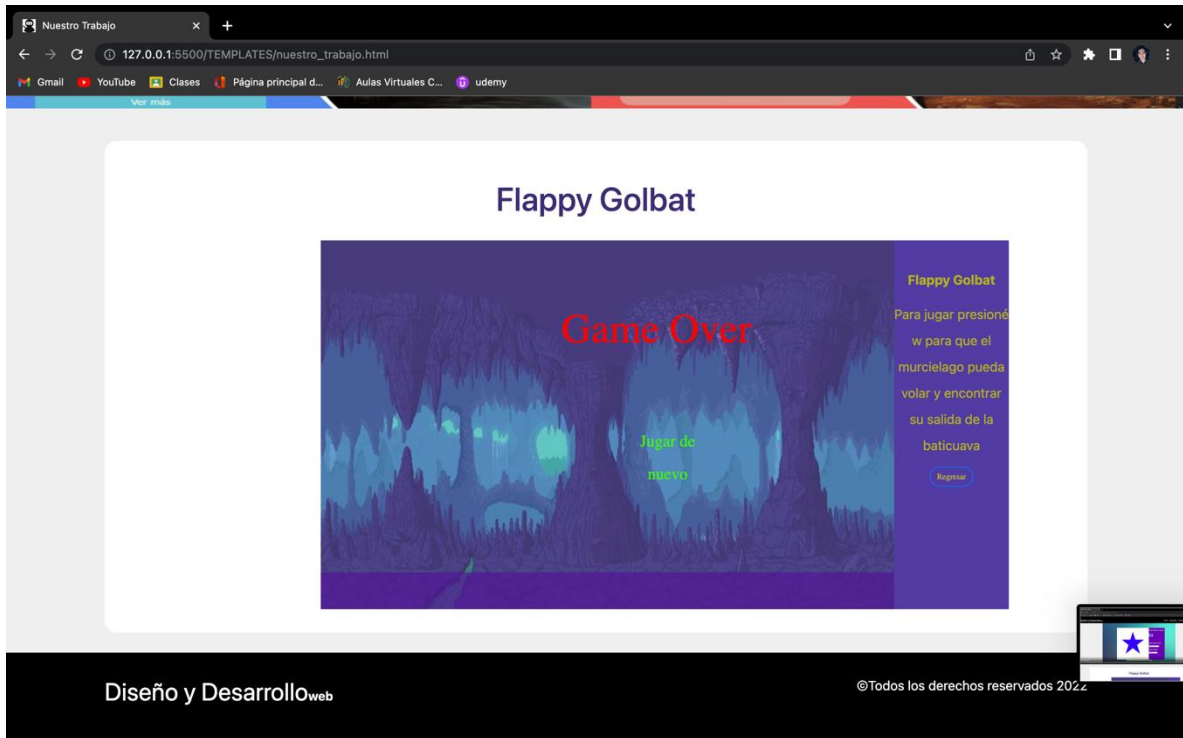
Nuestro Trabajo

127.0.0.1:5500/TEMPLATES/nuestro_trabajo.html

Gmail YouTube Clases Página principal d... Aulas Virtuales C... udemy

Ver más

Flappy Golbat

Game Over

Jugar de nuevo

Flappy Golbat

Para jugar presioné w para que el murcielago pueda volar y encontrar su salida de la baticuava

Regresar

Diseño y Desarrolloweb

©Todos los derechos reservados 2022